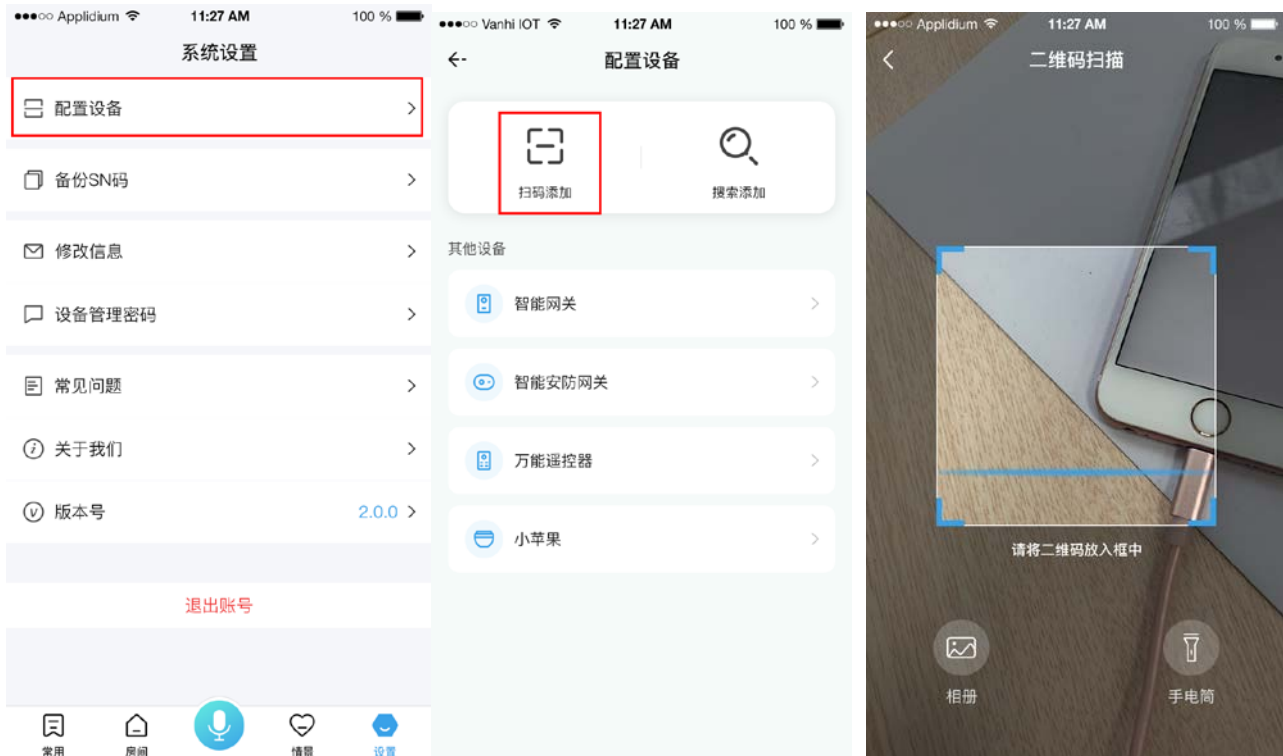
●●●○○ Applidium 11:27 AM 100 %
系统设置
配置设备
备份SN码
修改信息
设备管理密码
常见问题
关于我们
版本号 2.0.0
退出账号
常用 房间 情景 设置

●●●○○ Vanhi IOT 11:27 AM 100 %
配置设备
扫码添加
搜索添加
其他设备
智能网关
智能安防网关
万能遥控器
小苹果

●●●○○ Applidium 11:27 AM 100 %
二维码扫描
请将二维码放入框中
相册
手电筒